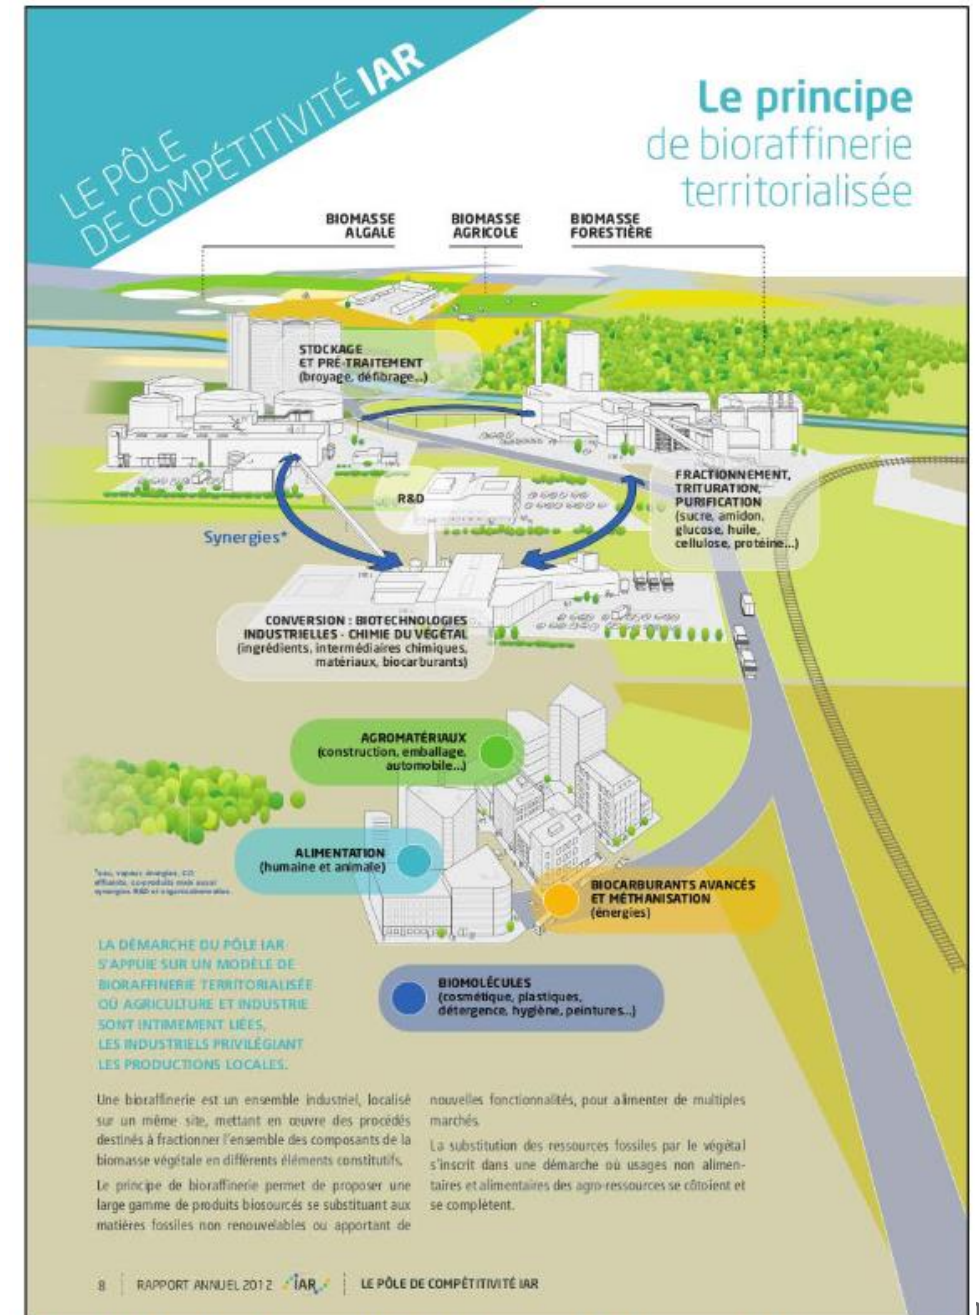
LE PÔLE DE COMPÉTITIVITÉ IAR

Le principe de bioraffinerie territorialisée

BIOMASSE ALGALE

BIOMASSE AGRICOLE

BIOMASSE FORESTIÈRE

STOCKAGE ET PRÉ-TRAITEMENT (broyage, défibrage...)

R&D

FRACTIONNEMENT, TRITURATION, PURIFICATION (sucre, amidon, glucose, huile, cellulose, protéine...)

Synergies*

CONVERSION : BIOTECHNOLOGIES INDUSTRIELLES - CHIMIE DU VÉGÉTAL (ingrédients, intermédiaires chimiques, matériaux, biocarburants)

AGROMATÉRIAUX (construction, emballage, automobile...)

ALIMENTATION (humaine et animale)

*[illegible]

BIOCARBURANTS AVANCÉS ET MÉTHANISATION (énergies)

BIOMOLÉCULES (cosmétique, plastiques, détergence, hygiène, peintures...)

LA DÉMARCHE DU PÔLE IAR S'APPUIE SUR UN MODÈLE DE BIORAFFINERIE TERRITORIALISÉE OÙ AGRICULTURE ET INDUSTRIE SONT INTIMEMENT LIÉES, LES INDUSTRIELS PRIVILÉGIANT LES PRODUCTIONS LOCALES.

Une bioraffinerie est un ensemble industriel, localisé sur un même site, mettant en œuvre des procédés destinés à fractionner l'ensemble des composants de la biomasse végétale en différents éléments constitutifs.

Le principe de bioraffinerie permet de proposer une large gamme de produits biosourcés se substituant aux matières fossiles non renouvelables ou apportant de nouvelles fonctionnalités, pour alimenter de multiples marchés.

La substitution des ressources fossiles par le végétal s'inscrit dans une démarche où usages non alimentaires et alimentaires des agro-ressources se côtoient et se complètent.

8 | RAPPORT ANNUEL 2012 IAR | LE PÔLE DE COMPÉTITIVITÉ IAR